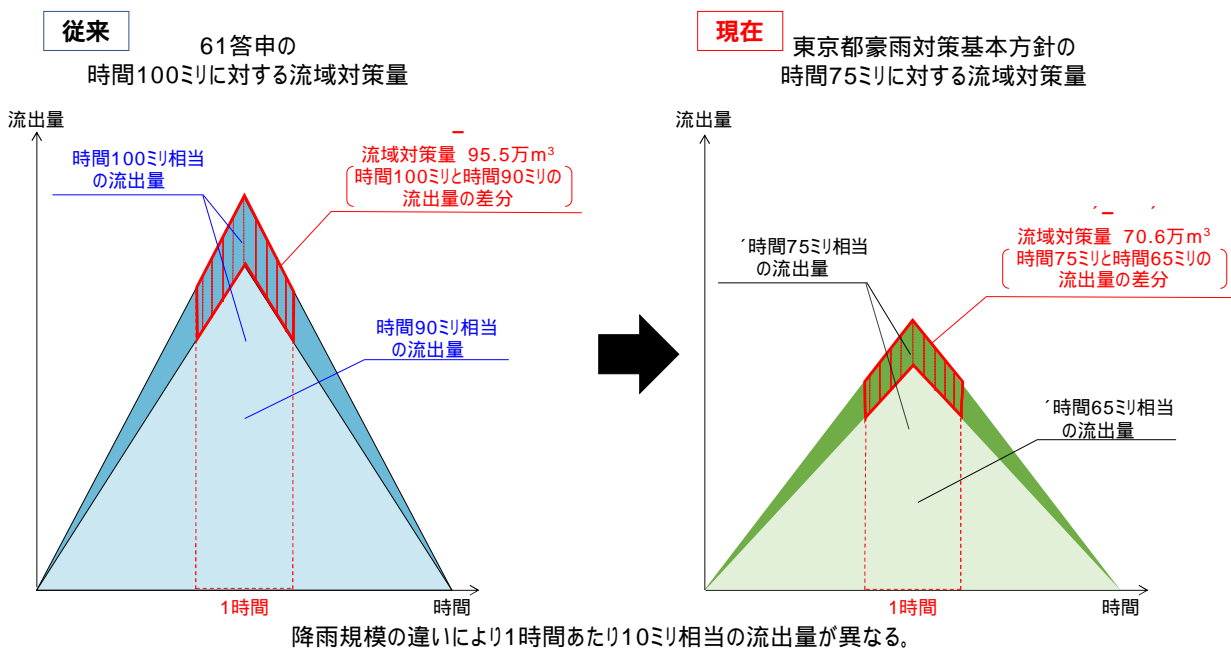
従来

61答申の
時間100ミリに対する流域対策量

流出量

時間100ミリ相当
の流出量

流域対策量 95.5万$m^3$
時間100ミリと時間90ミリの
流出量の差分

時間90ミリ相当
の流出量

1時間

時間

現在

東京都豪雨対策基本方針の
時間75ミリに対する流域対策量

流出量

流域対策量 70.6万$m^3$
時間75ミリと時間65ミリの
流出量の差分

時間75ミリ相当
の流出量

時間65ミリ相当
の流出量

1時間

時間

降雨規模の違いにより1時間あたり10ミリ相当の流出量が異なる。